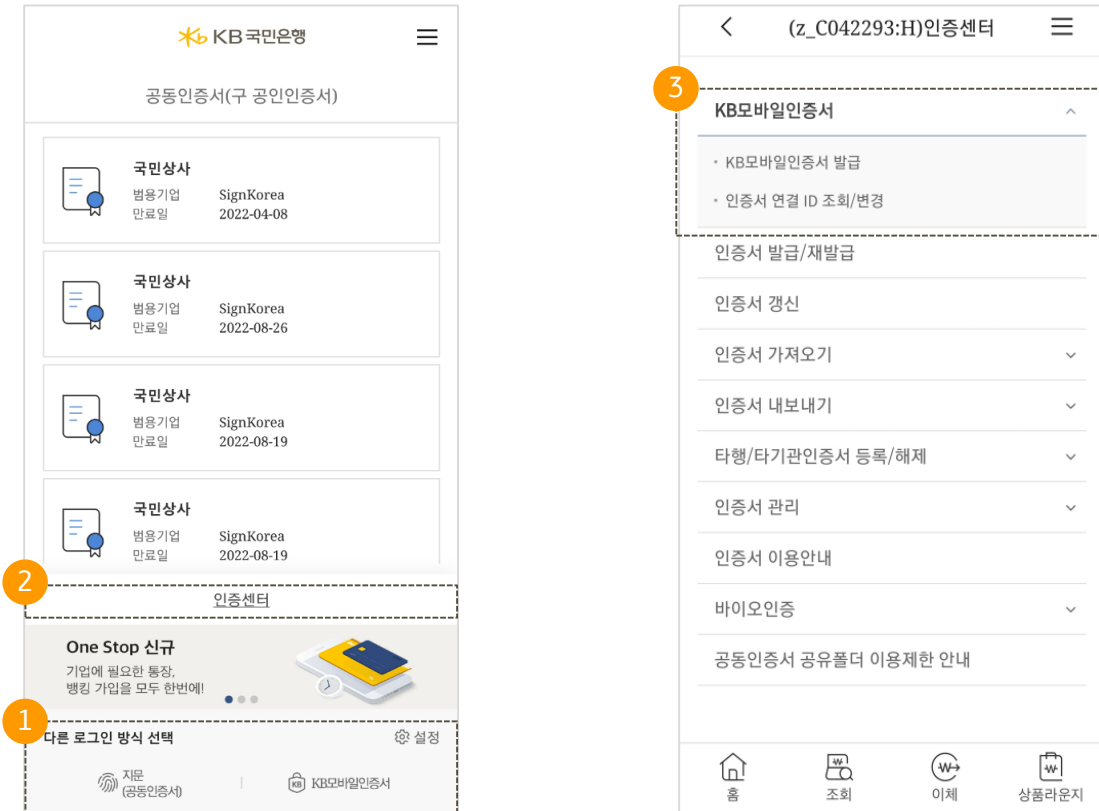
KB국민은행

공동인증서(구 공인인증서)

국민상사
범용기업 SignKorea
만료일 2022-04-08

국민상사
범용기업 SignKorea
만료일 2022-08-26

국민상사
범용기업 SignKorea
만료일 2022-08-19

국민상사
범용기업 SignKorea
만료일 2022-08-19

2
인증센터

One Stop 신규
기업에 필요한 통장, 뱅킹 가입을 모두 한번에!

1
다른 로그인 방식 선택
설정
지문 (공동인증서)
KB모바일인증서

(z_C042293:H)인증센터

3
KB모바일인증서
• KB모바일인증서 발급
• 인증서 연결 ID 조회/변경
인증서 발급/재발급
인증서 갱신
인증서 가져오기
인증서 내보내기
타행/타기관인증서 등록/해제
인증서 관리
인증서 이용안내
바이오인증
공동인증서 공유폴더 이용제한 안내

홈
조회
이체
상품라운지